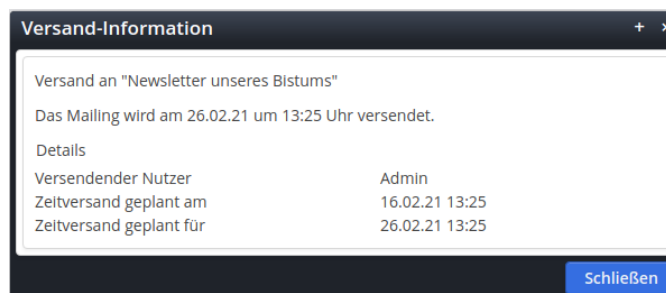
Versand-Information

+ ×

Versand an "Newsletter unseres Bistums"

Das Mailing wird am 26.02.21 um 13:25 Uhr versendet.

Details

| | |
|---|---|
| Versendender Nutzer | Admin |
| Zeitversand geplant am | 16.02.21 13:25 |
| Zeitversand geplant für | 26.02.21 13:25 |

Schließen